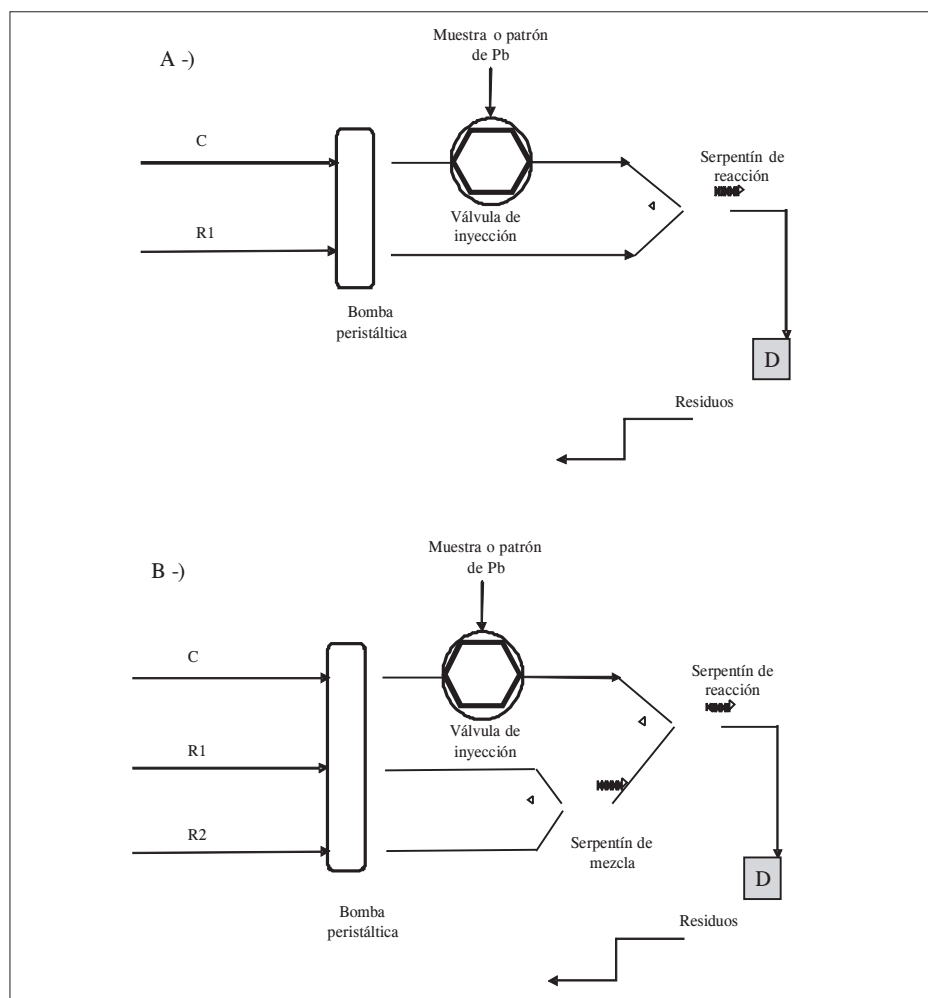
A -)

Muestra o patrón de Pb

C

R1

Serpentín de reacción

Válvula de inyección

Bomba peristáltica

D

Residuos

B -)

Muestra o patrón de Pb

C

R1

R2

Serpentín de reacción

Válvula de inyección

Serpentín de mezcla

Bomba peristáltica

D

Residuos